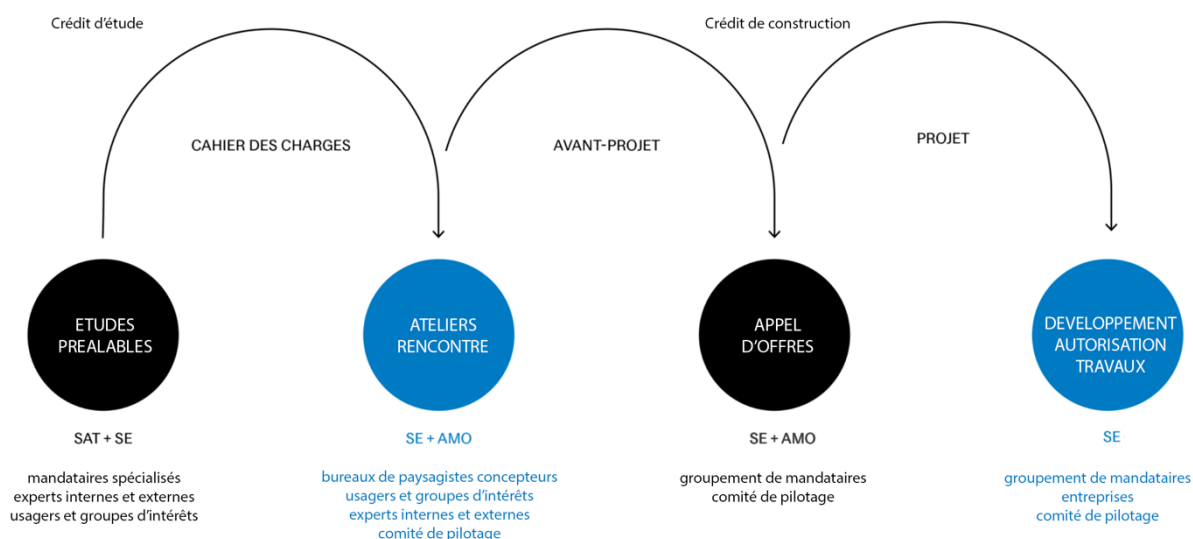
Crédit d'étude

Crédit de construction

CAHIER DES CHARGES

AVANT-PROJET

PROJET

ETUDES PREALABLES

SAT + SE

mandataires spécialisés
experts internes et externes
usagers et groupes d'intérêts

ATELIERS RENCONTRE

SE + AMO

bureaux de paysagistes concepteurs
usagers et groupes d'intérêts
experts internes et externes
comité de pilotage

APPEL D'OFFRES

SE + AMO

groupement de mandataires
comité de pilotage

DEVELOPPEMENT AUTORISATION TRAVAUX

SE

groupement de mandataires
entreprises
comité de pilotage